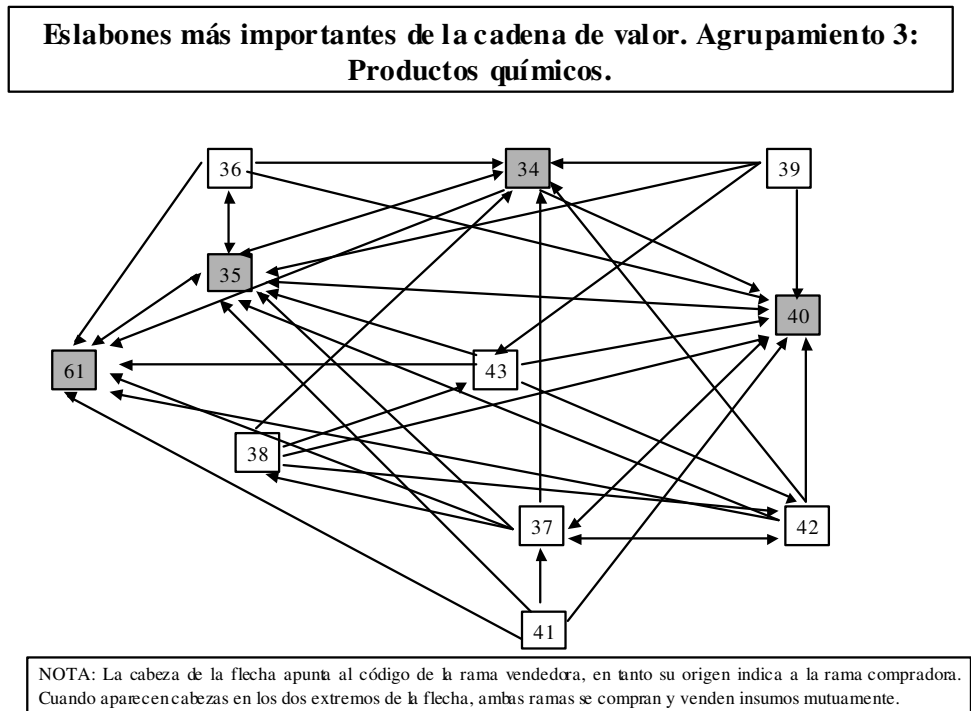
Eslabones más importantes de la cadena de valor. Agrupamiento 3: Productos químicos.

36
34
39
35
40
61
43
38
37
42
41

NOTA: La cabeza de la flecha apunta al código de la rama vendedora, en tanto su origen indica a la rama compradora. Cuando aparecen cabezas en los dos extremos de la flecha, ambas ramas se compran y venden insumos mutuamente.